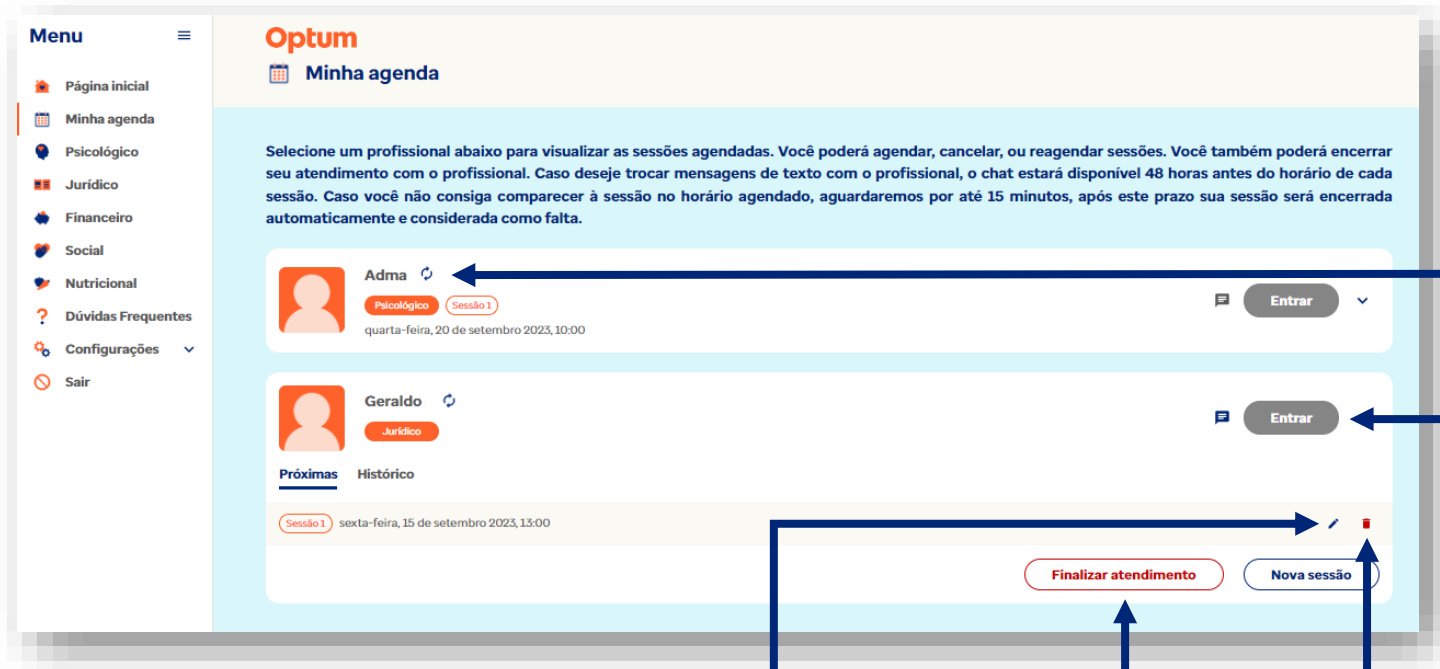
Menu

Página inicial

Minha agenda

Psicológico

Jurídico

Financeiro

Social

Nutricional

Dúvidas Frequentes

Configurações

Sair

Optum

Minha agenda

Selecione um profissional abaixo para visualizar as sessões agendadas. Você poderá agendar, cancelar, ou reagendar sessões. Você também poderá encerrar seu atendimento com o profissional. Caso deseje trocar mensagens de texto com o profissional, o chat estará disponível 48 horas antes do horário de cada sessão. Caso você não consiga comparecer à sessão no horário agendado, aguardaremos por até 15 minutos, após este prazo sua sessão será encerrada automaticamente e considerada como falta.

Adma

Psicológico Sessão 1

quarta-feira, 20 de setembro 2023, 10:00

Entrar

Geraldo

Jurídico

Entrar

Próximas Histórico

Sessão 1 sexta-feira, 15 de setembro 2023, 13:00

Finalizar atendimento

Nova sessão